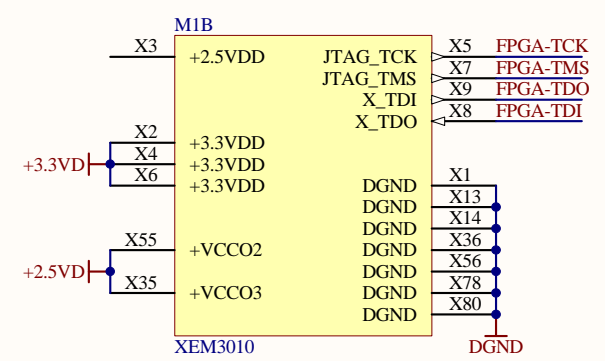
M1B

X3 +2.5VDD

JTAG_TCK X5 FPGA-TCK
JTAG_TMS X7 FPGA-TMS
X_TDI X9 FPGA-TDO
X_TDO X8 FPGA-TDI

+3.3VD
X2 +3.3VDD
X4 +3.3VDD
X6 +3.3VDD

DGND X1
DGND X13
DGND X14
DGND X36
DGND X56
DGND X78
DGND X80

+2.5VD
X55 +VCCO2
X35 +VCCO3

XEM3010

DGND